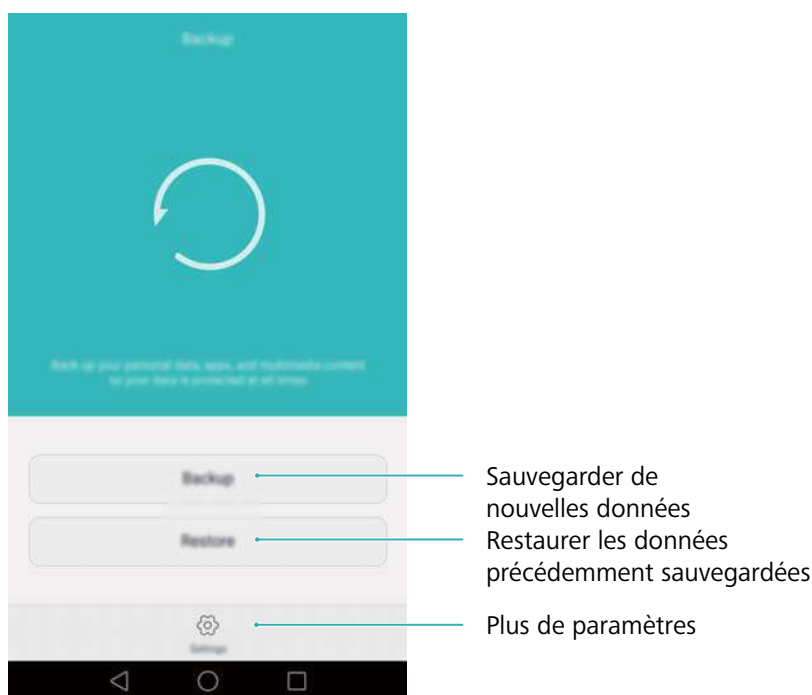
Backup

Back up your personal data, apps, and multimedia content so your data is protected at all times

Backup

Restore

Settings

Sauvegarder de nouvelles données

Restaurer les données précédemment sauvegardées

Plus de paramètres